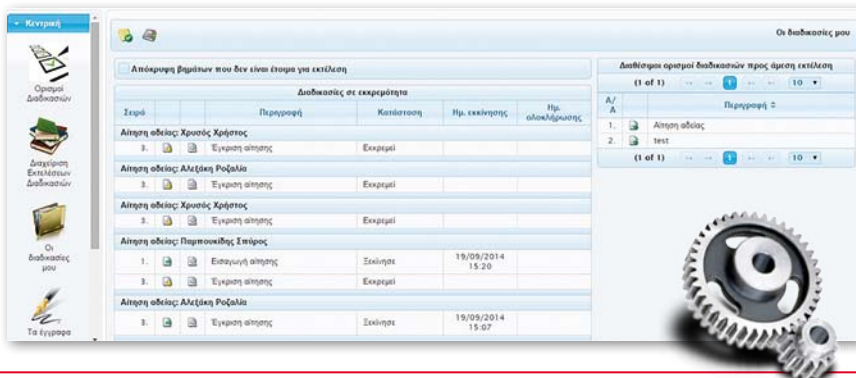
▾ Κεντρική

Ορισμοί Διαδικασιών

Διαχείριση Εκτελέσεων Διαδικασιών

Οι διαδικασίες μου

Τα έγγραφα

Οι διαδικασίες μου

Απόκρυψη βημάτων που δεν είναι έτοιμα για εκτέλεση

Διαδικασίες σε εκκρεμότητα

| Σειρά | | | Περιγραφή | Κατάσταση | Ημ. εκκίνησης | Ημ. ολοκλήρωσης |
|---|---|---|---|---|---|---|
| Αίτηση αδείας: Χρυσός Χρήστος | | | | | | |
| 3. | | | Έγκριση αίτησης | Εκκρεμεί | | |
| Αίτηση αδείας: Αλεξάκη Ροζαλία | | | | | | |
| 3. | | | Έγκριση αίτησης | Εκκρεμεί | | |
| Αίτηση αδείας: Χρυσός Χρήστος | | | | | | |
| 3. | | | Έγκριση αίτησης | Εκκρεμεί | | |
| Αίτηση αδείας: Παμπουκίδης Σπύρος | | | | | | |
| 1. | | | Εισαγωγή αίτησης | Ξεκίνησε | 19/09/2014 15:20 | |
| 3. | | | Έγκριση αίτησης | Εκκρεμεί | | |
| Αίτηση αδείας: Αλεξάκη Ροζαλία | | | | | | |
| 3. | | | Έγκριση αίτησης | Ξεκίνησε | 19/09/2014 15:07 | |

Διαθέσιμοι ορισμοί διαδικασιών προς άμεση εκτέλεση

(1 of 1) 1 10 ▾

| Α/Α | | Περιγραφή ⇕ |
|---|---|---|
| 1. | | Αίτηση αδείας |
| 2. | | test |

(1 of 1) 1 10 ▾